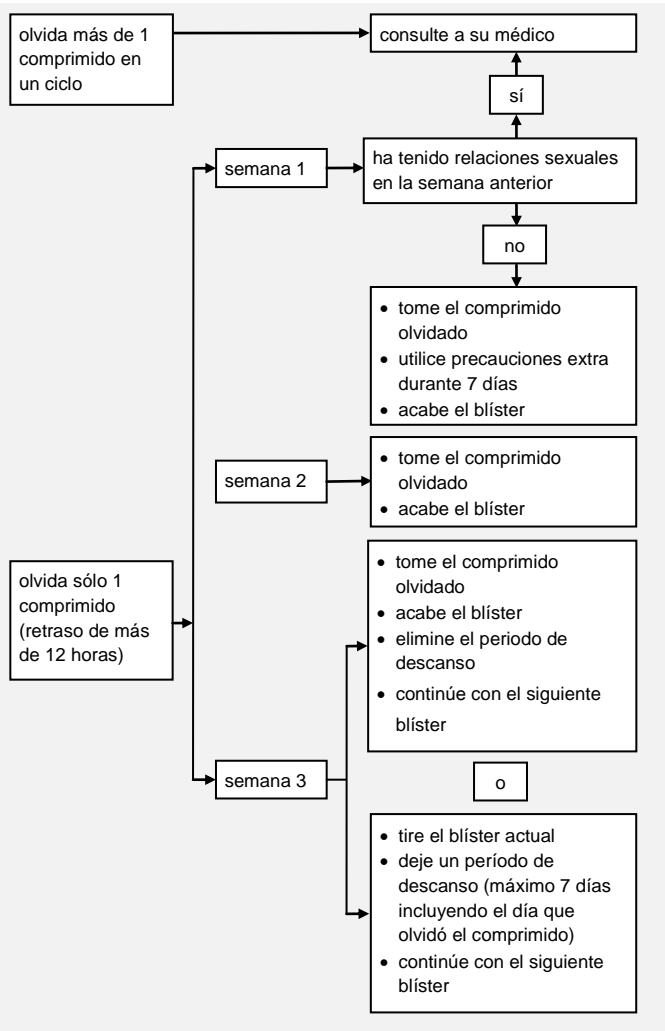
olvida más de 1 comprimido en un ciclo

consulte a su médico

sí

semana 1

ha tenido relaciones sexuales en la semana anterior

no

- tome el comprimido olvidado
- utilice precauciones extra durante 7 días
- acabe el blíster

semana 2

- tome el comprimido olvidado
- acabe el blíster

olvida sólo 1 comprimido (retraso de más de 12 horas)

- tome el comprimido olvidado
- acabe el blíster
- elimine el periodo de descanso
- continúe con el siguiente blíster

semana 3

o

- tire el blíster actual
- deje un período de descanso (máximo 7 días incluyendo el día que olvidó el comprimido)
- continúe con el siguiente blíster